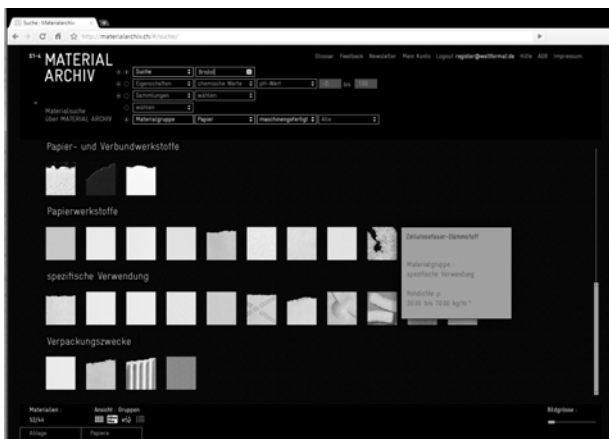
Suche: Materialarchiv

http://materialarchiv.ch/#/suche/

MATERIAL ARCHIV

Materialsuche über MATERIAL ARCHIV

Glossar Feedback Newsletter Mein Konto Logout register@weltformat.de Hilfe AGB Impressum

Suche | Bristol

Eigenschaften | chemische Werte | pH-Wert | 0 | bis | 14

Sammlungen | wählen

wählen

Materialgruppe | Papier | maschinengefertigt | Alle

Papier- und Verbundwerkstoffe

Papierwerkstoffe

Zellulosefaser-Dämmstoff

Materialgruppe : spezifische Verwendung

Rohdichte ρ : 30.00 bis 70.00 kg/m³

spezifische Verwendung

Verpackungszwecke

Materialien : 32/44

Ansicht : Gruppen

Bildgrösse :

Alltage

Papiere